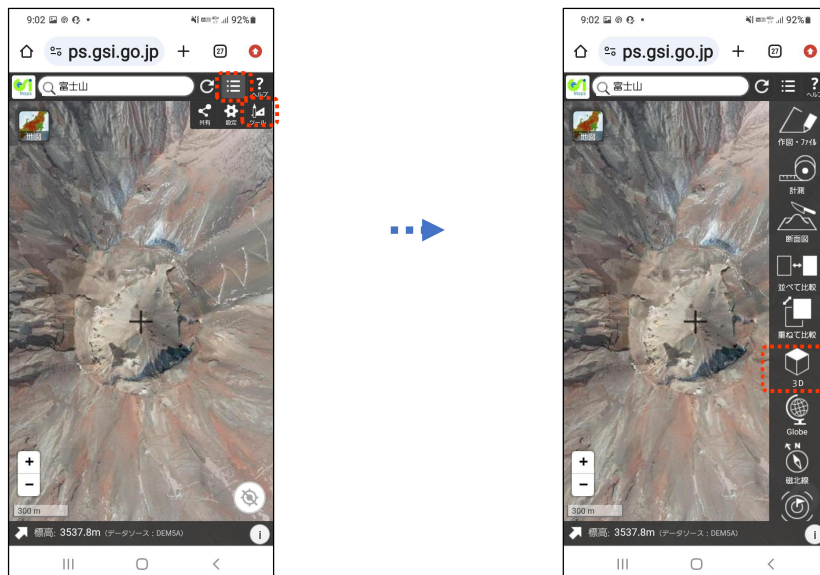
9:02 92%
ps.gsi.go.jp
27
富士山
?
ヘルプ
共有
設定
ツール
地図
+
−
300 m
標高: 3537.8m (データソース：DEM5A)
i

9:02 92%
ps.gsi.go.jp
27
富士山
?
ヘルプ
地図
作図・ファイル
計測
断面図
並べて比較
重ねて比較
3D
Globe
磁北線
+
−
300 m
標高: 3537.8m (データソース：DEM5A)
i